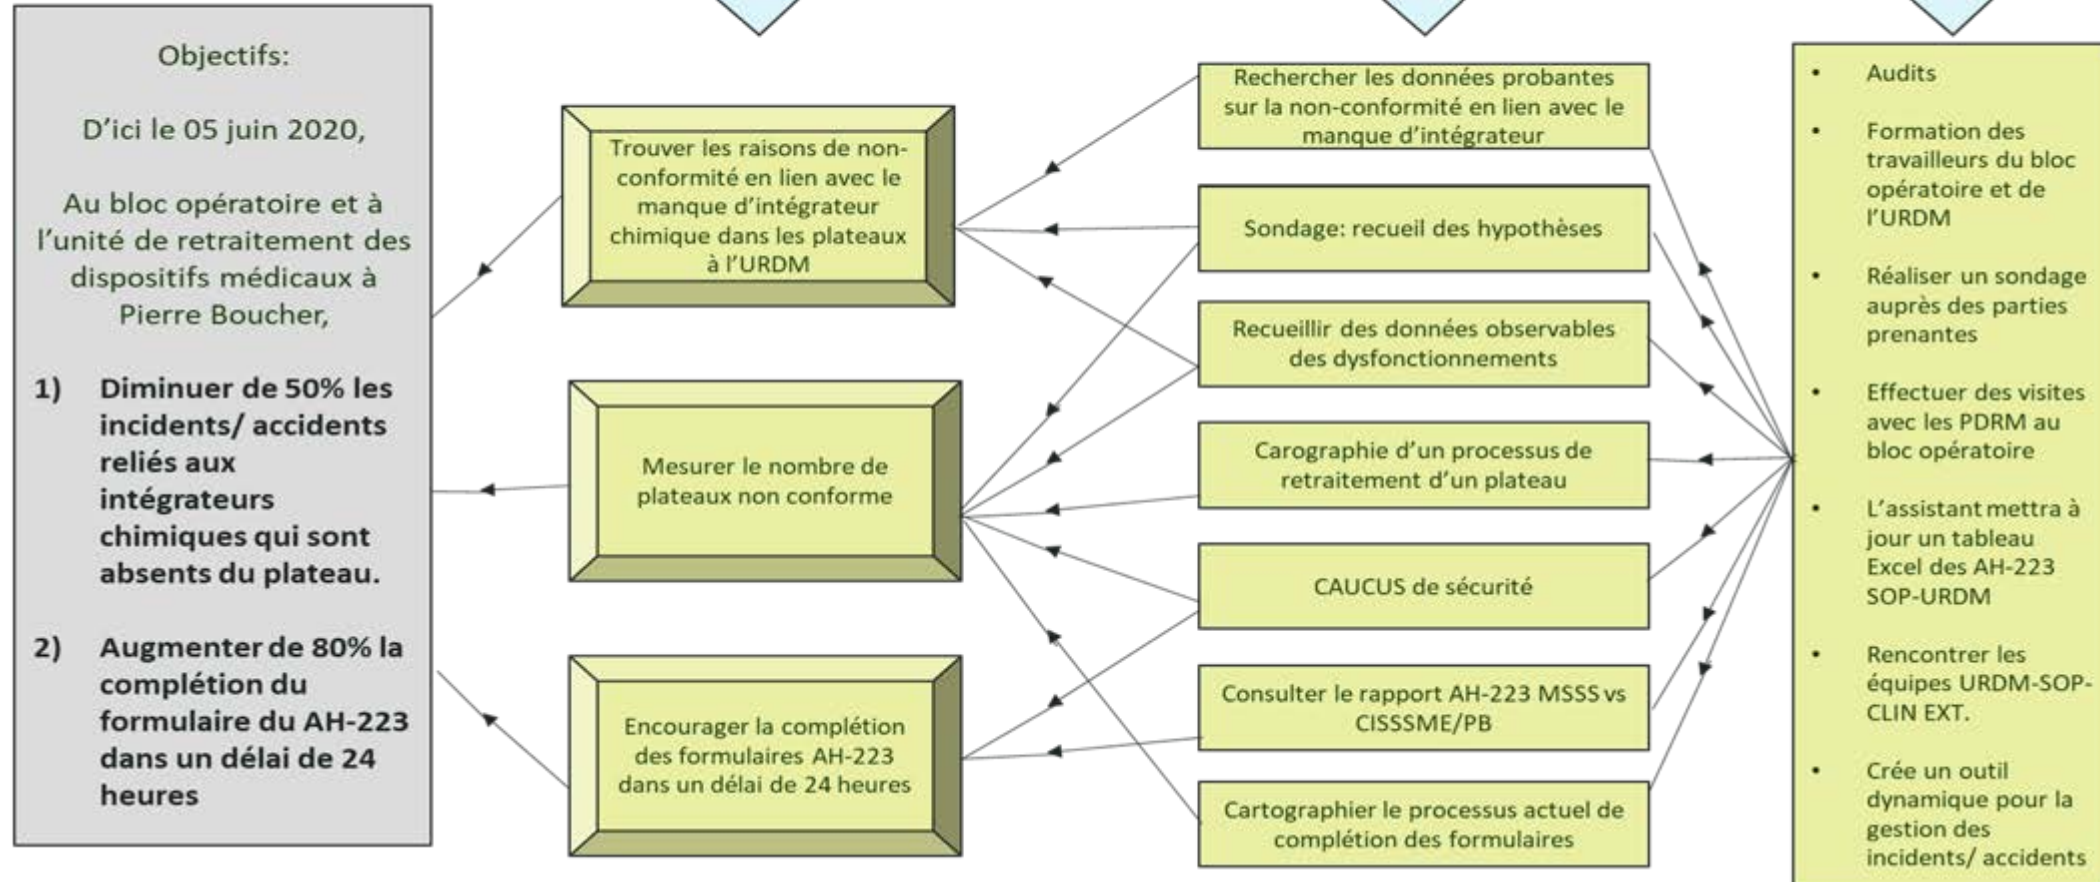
Objectifs:

D'ici le 05 juin 2020,

Au bloc opératoire et à l'unité de retraitement des dispositifs médicaux à Pierre Boucher,

1) Diminuer de 50% les incidents/ accidents reliés aux intégrateurs chimiques qui sont absents du plateau.

2) Augmenter de 80% la complétion du formulaire du AH-223 dans un délai de 24 heures

Trouver les raisons de non-conformité en lien avec le manque d'intégrateur chimique dans les plateaux à l'URDM

Mesurer le nombre de plateaux non conforme

Encourager la complétion des formulaires AH-223 dans un délai de 24 heures

Rechercher les données probantes sur la non-conformité en lien avec le manque d'intégrateur

Sondage: recueil des hypothèses

Recueillir des données observables des dysfonctionnements

Carographie d'un processus de retraitement d'un plateau

CAUCUS de sécurité

Consulter le rapport AH-223 MSSS vs CISSSME/PB

Cartographier le processus actuel de complétion des formulaires

• Audits
• Formation des travailleurs du bloc opératoire et de l'URDM
• Réaliser un sondage auprès des parties prenantes
• Effectuer des visites avec les PDRM au bloc opératoire
• L'assistant mettra à jour un tableau Excel des AH-223 SOP-URDM
• Rencontrer les équipes URDM-SOP-CLIN EXT.
• Crée un outil dynamique pour la gestion des incidents/ accidents